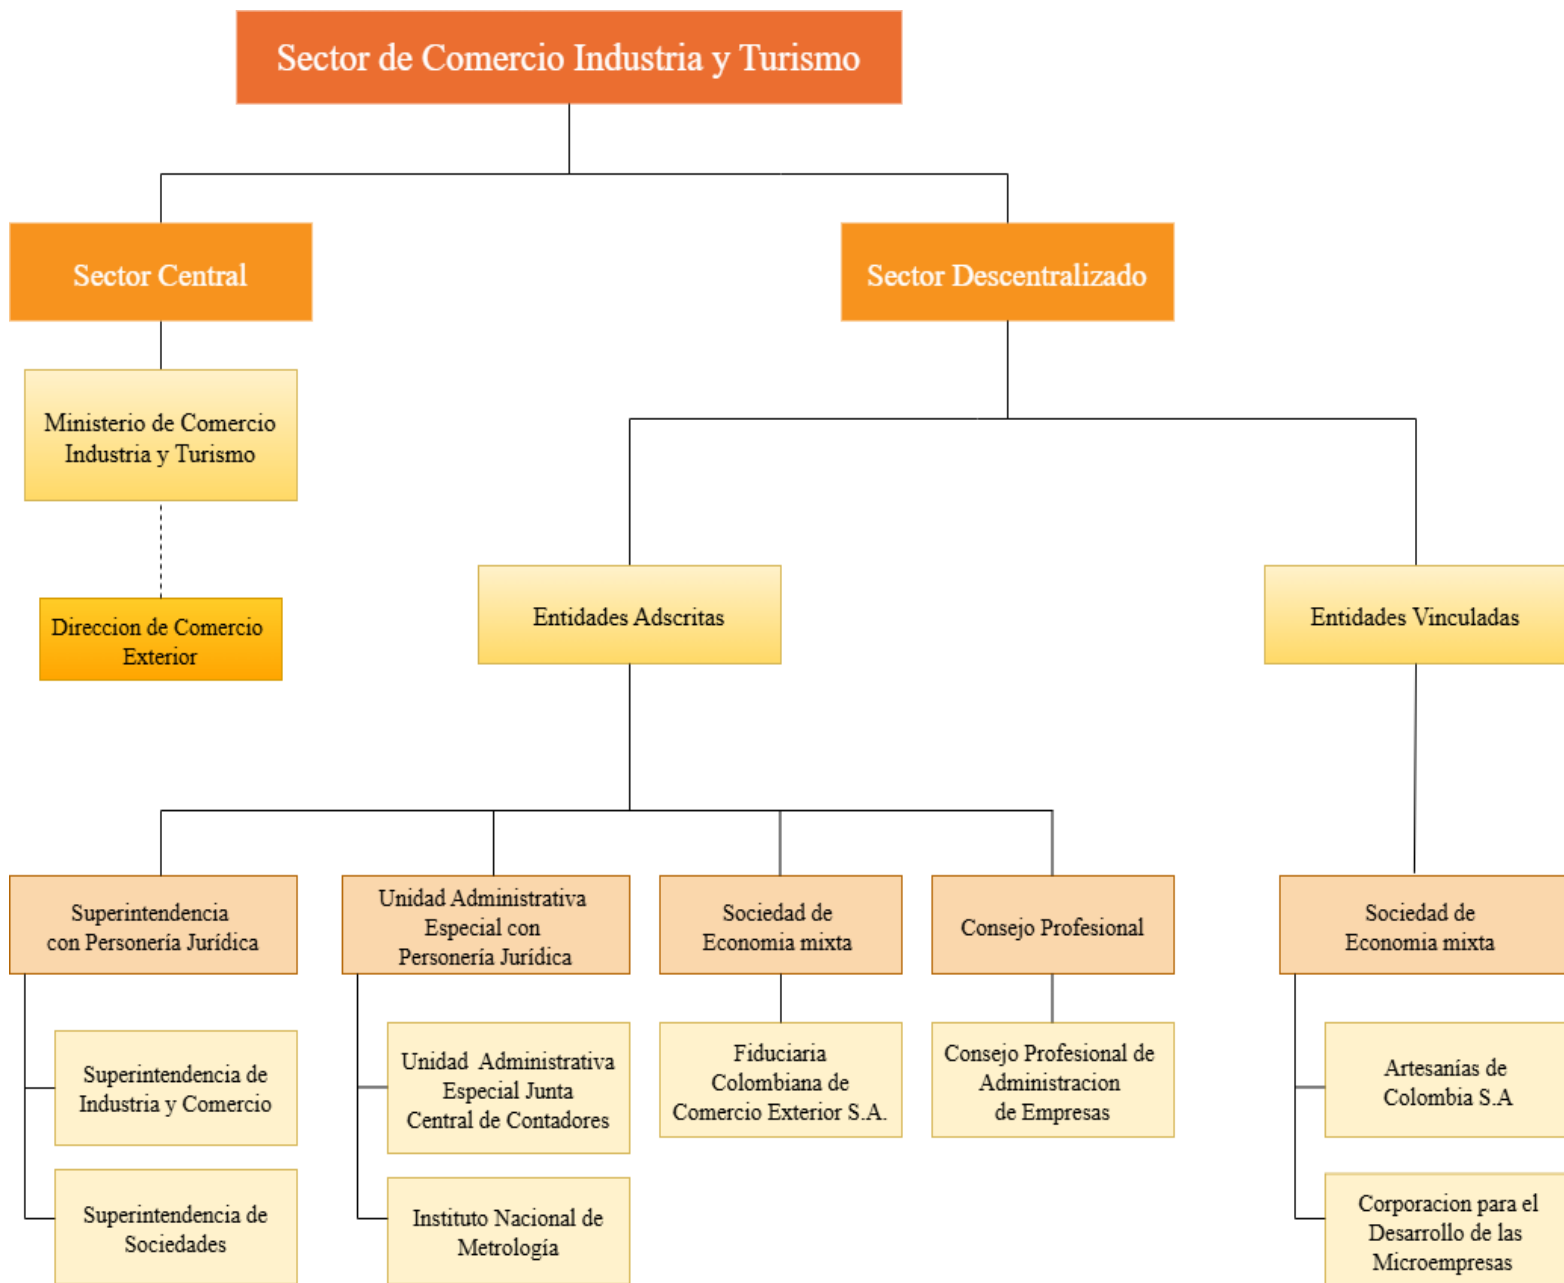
Sector de Comercio Industria y Turismo

Sector Central

Sector Descentralizado

Ministerio de Comercio Industria y Turismo

Direccion de Comercio Exterior

Entidades Adscritas

Entidades Vinculadas

Superintendencia con Personería Jurídica

Superintendencia de Industria y Comercio

Superintendencia de Sociedades

Unidad Administrativa Especial con Personería Jurídica

Unidad Administrativa Especial Junta Central de Contadores

Instituto Nacional de Metrología

Sociedad de Economia mixta

Fiduciaria Colombiana de Comercio Exterior S.A.

Consejo Profesional

Consejo Profesional de Administracion de Empresas

Sociedad de Economia mixta

Artesanías de Colombia S.A

Corporacion para el Desarrollo de las Microempresas